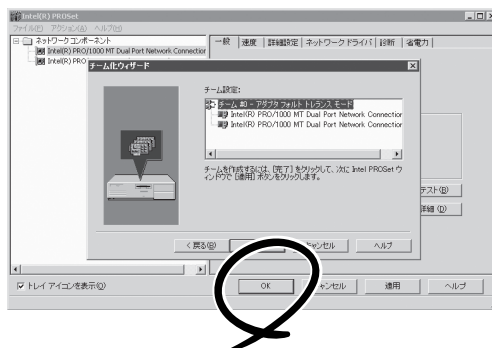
Intel(R) PROSet
ファイル(F) アクション(A) ヘルプ(H)
ネットワーク コンポーネント
Intel(R) PRO/1000 MT Dual Port Network Connection
Intel(R) PRO
一般 | 速度 | 詳細設定 | ネットワーク ドライバ | 診断 | 省電力
チーム化ウィザード
チーム設定:
チーム #0 - アダプタ フォルト トレランス モード
Intel(R) PRO/1000 MT Dual Port Network Connection
Intel(R) PRO/1000 MT Dual Port Network Connection
チームを作成するには、[完了] をクリックして、次に Intel PROSet ウィンドウで [適用] ボタンをクリックします。
< 戻る(B) | キャンセル | ヘルプ
テスト(E)
詳細(D)
トレイ アイコンを表示(Q)
OK | キャンセル | 適用 | ヘルプ